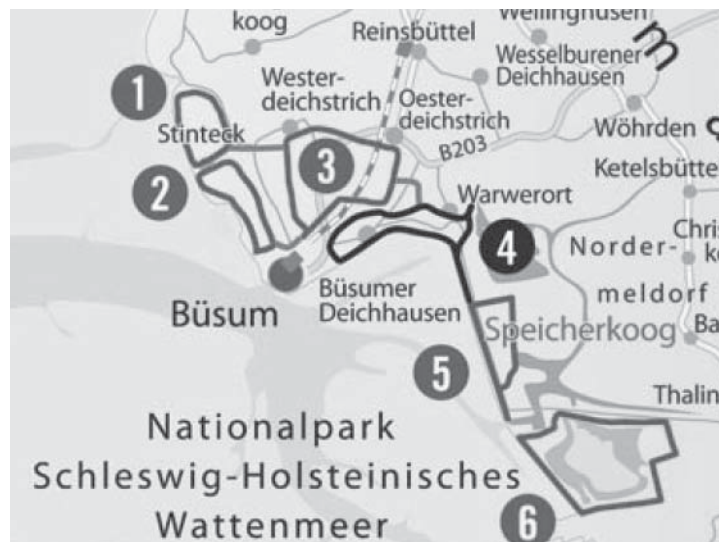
koog
Reinsbüttel
Wellinghusen
Wesselburener
Deichhausen
1
Wester-
deichstrich
Oester-
deichstrich
Stinteck
Wöhrden
B203
2
3
Ketelsbütte
Warwerort
Chris
k
4
Norder-
meldorf
Büsum
Büsumer
Deichhausen
Speicherkoog
Ba
5
Thalin
Nationalpark
Schleswig-Holsteinisches
Wattenmeer
6